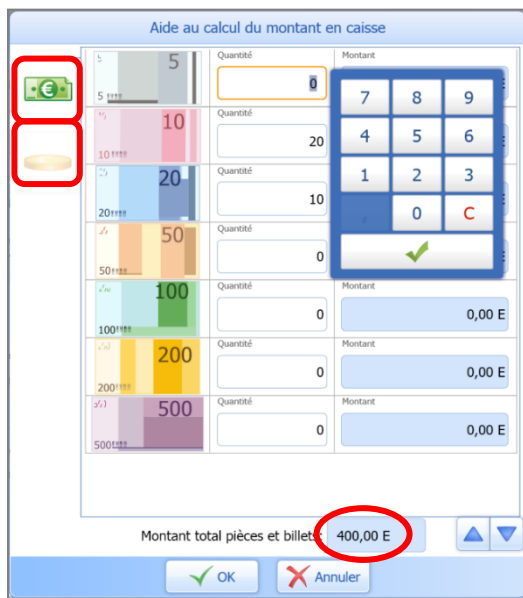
Aide au calcul du montant en caisse

5
Quantité
0
Montant

10
Quantité
20

20
Quantité
10

50
Quantité
0

100
Quantité
0
Montant
0,00 E

200
Quantité
0
Montant
0,00 E

500
Quantité
0
Montant
0,00 E

7 8 9
4 5 6
1 2 3
0 C

Montant total pièces et billets
400,00 E

OK
Annuler